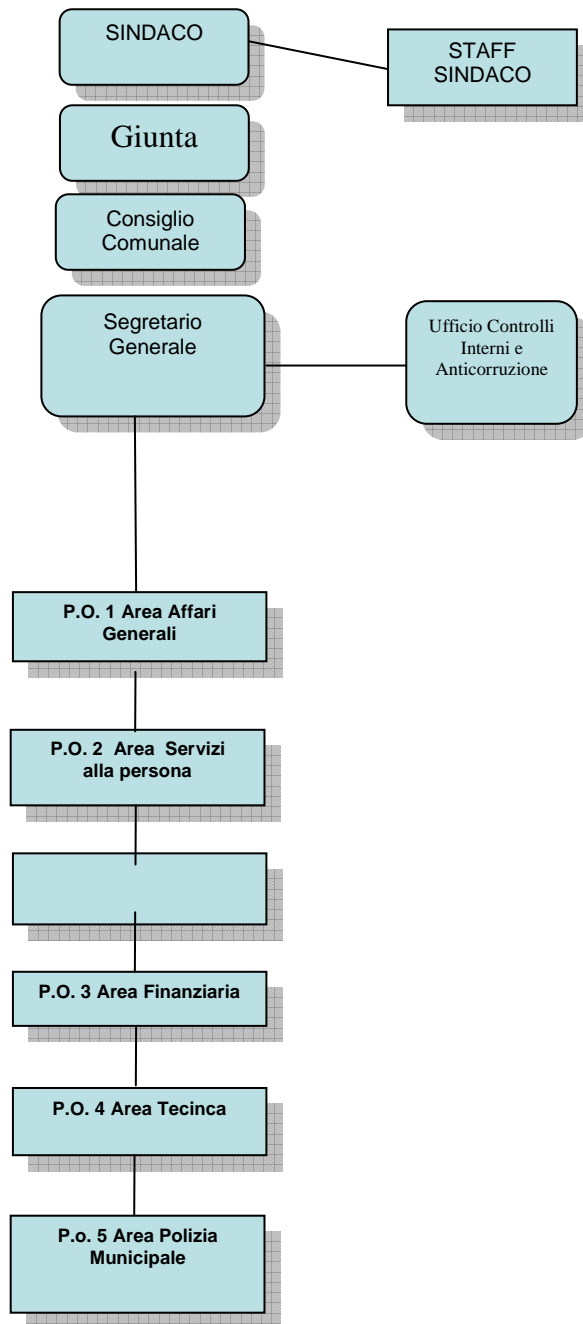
SINDACO

STAFF SINDACO

Giunta

Consiglio Comunale

Segretario Generale

Ufficio Controlli Interni e Anticorruzione

P.O. 1 Area Affari Generali

P.O. 2 Area Servizi alla persona

P.O. 3 Area Finanziaria

P.O. 4 Area Tecinca

P.o. 5 Area Polizia Municipale